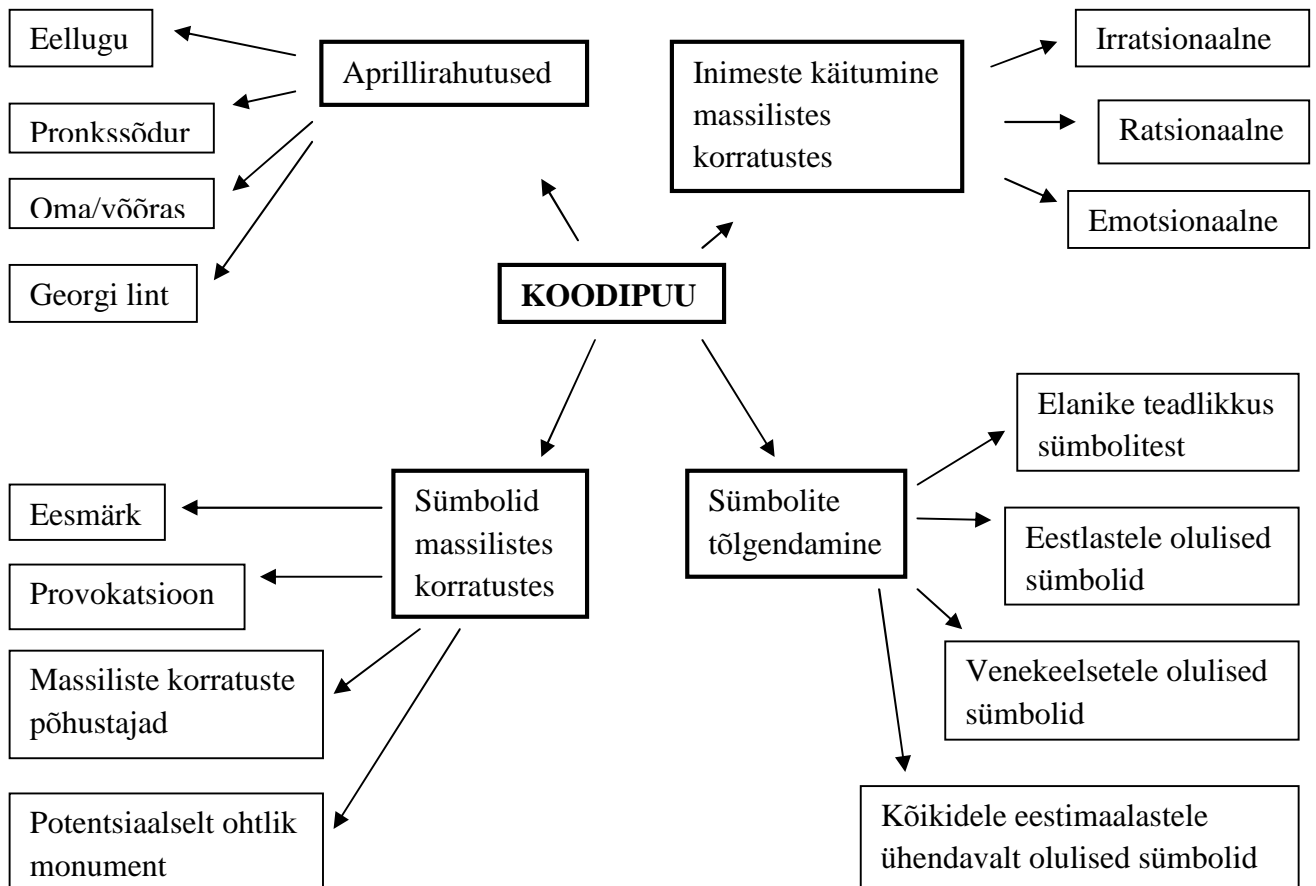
Eellugu

Aprillirahutused

Inimeste käitumine massilistes korratustes

Irratsionaalne

Pronkssõdur

Ratsionaalne

Oma/võõras

Emotsionaalne

Georgi lint

KOODIPUU

Elanike teadlikkus sümbolitest

Eesmärk

Sümbolid massilistes korratustes

Sümbolite tõlgendamine

Eestlastele olulised sümbolid

Provokatsioon

Venekeelsetele olulised sümbolid

Massiliste korratuste põhustajad

Potentsiaalselt ohtlik monument

Kõikidele eestimaalastele ühendavalt olulised sümbolid